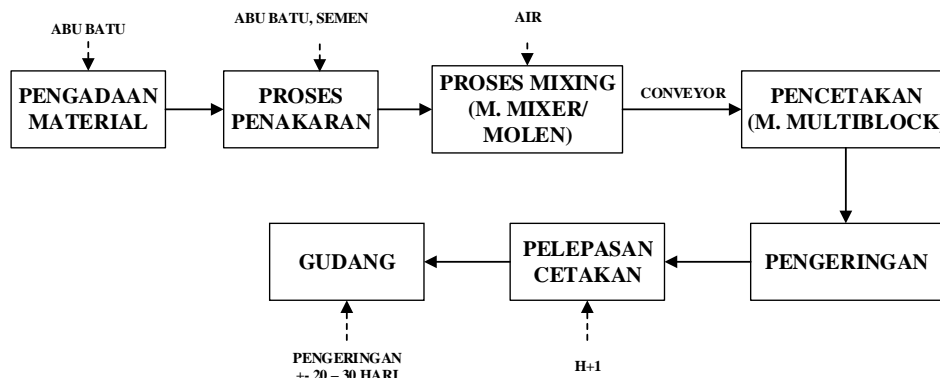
ABU BATU

PENGADAAN MATERIAL

ABU BATU, SEMEN

PROSES PENAKARAN

AIR

PROSES MIXING (M. MIXER/ MOLEN)

CONVEYOR

PENCETAKAN (M. MULTIBLOCK

PENGERINGAN

PELEPASAN CETAKAN

H+1

GUDANG

PENGERINGAN +- 20 – 30 HARI